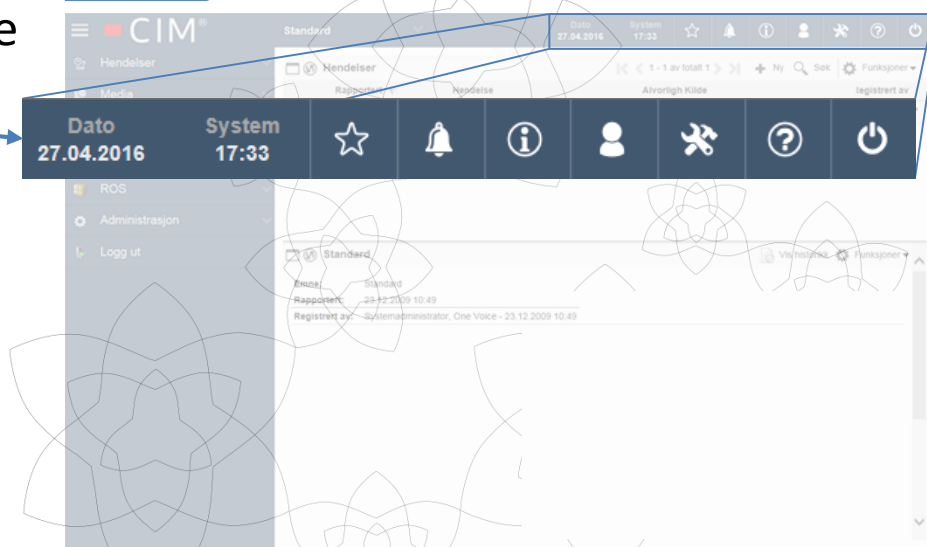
e

CIM®

Standard

Dato 27.04.2016

System 17:33

Hendelser

Media

ROS

Administrasjon

Logg ut

Hendelser

1 - 1 av totalt 1

Ny

Søk

Funksjoner

Rapportert

Hendelse

Alvorligh Kilde

Registrert av

Dato
27.04.2016

System
17:33

Standard

Vis historikk

Funksjoner

Emne: Standard

Rapportert: 23.12.2009 10:49

Registrert av: Systemadministrator, One Voice - 23.12.2009 10:49